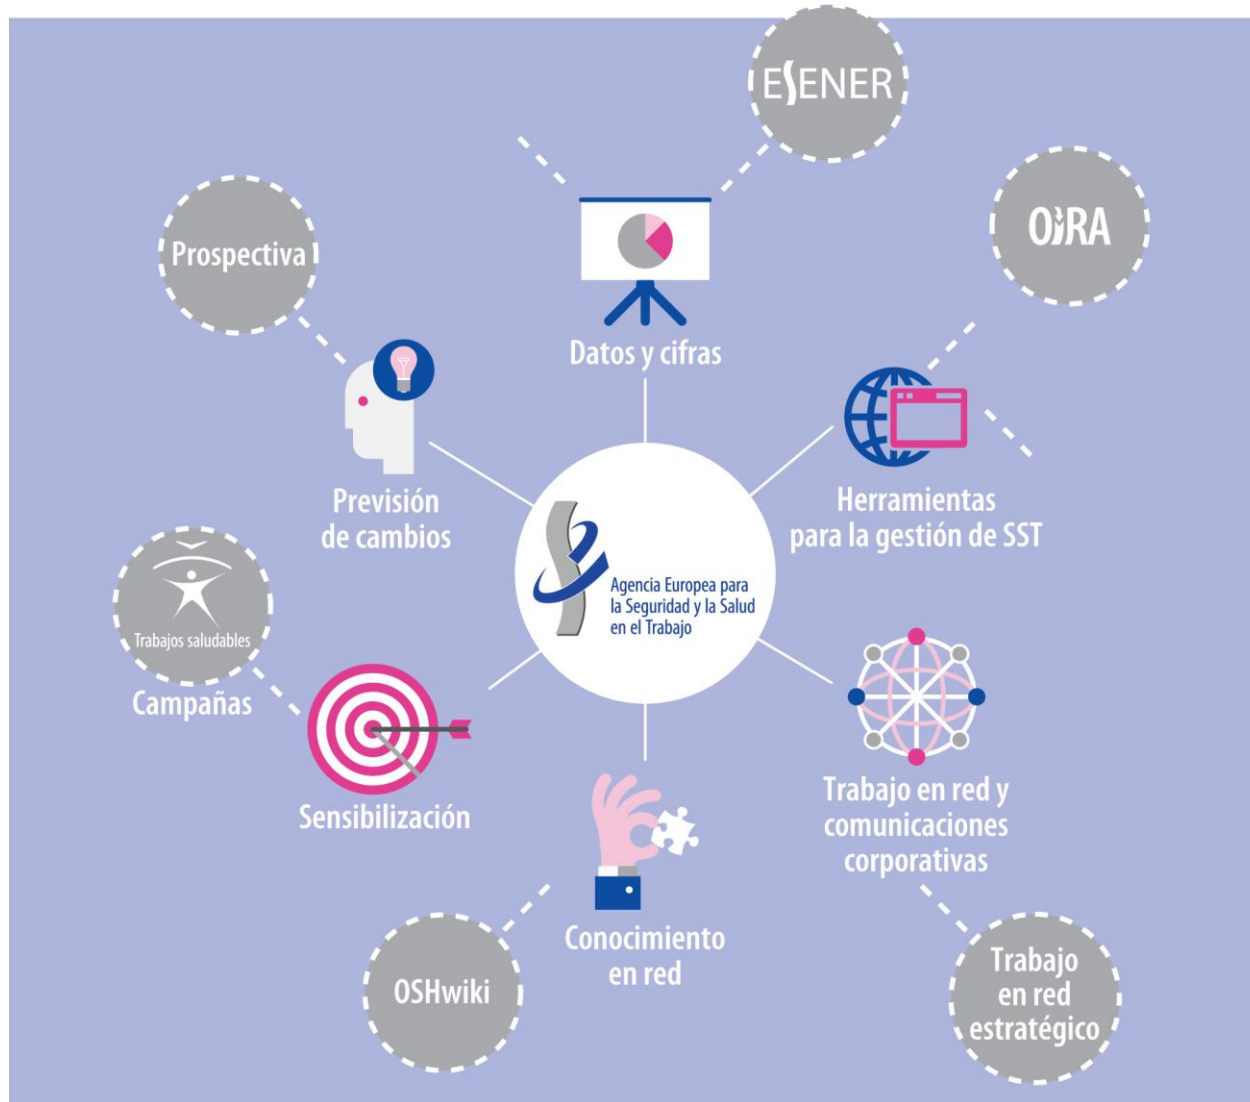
ESENER

Prospectiva

Datos y cifras

OiRA

Previsión de cambios

Agencia Europea para la Seguridad y la Salud en el Trabajo

Herramientas para la gestión de SST

Trabajos saludables

Campañas

Sensibilización

Trabajo en red y comunicaciones corporativas

Conocimiento en red

OSHwiki

Trabajo en red estratégico